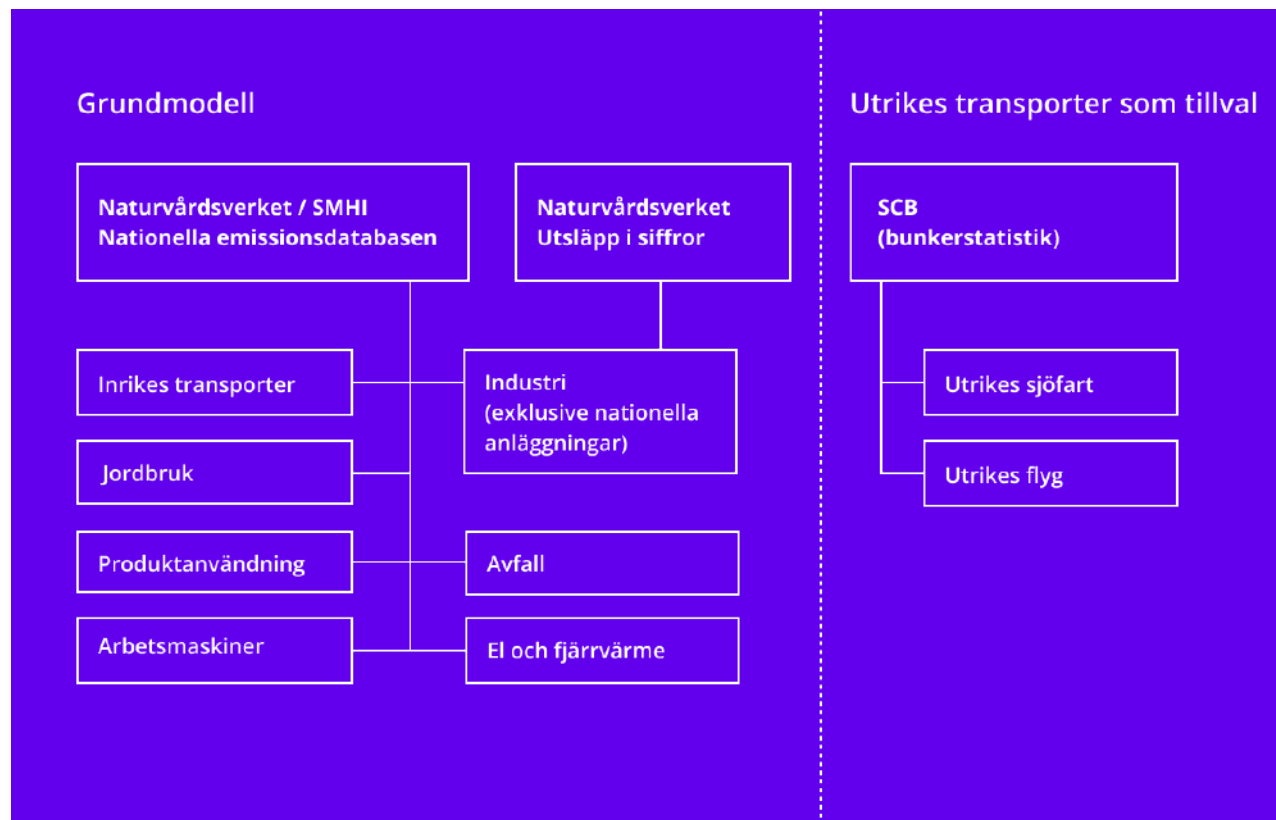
Grundmodell

Naturvårdsverket / SMHI
Nationella emissionsdatabasen

Naturvårdsverket
Utsläpp i siffror

Inrikes transporter

Industri
(exklusive nationella anläggningar)

Jordbruk

Produktanvändning

Avfall

Arbetsmaskiner

El och fjärrvärme

Utrikes transporter som tillval

SCB
(bunkerstatistik)

Utrikes sjöfart

Utrikes flyg